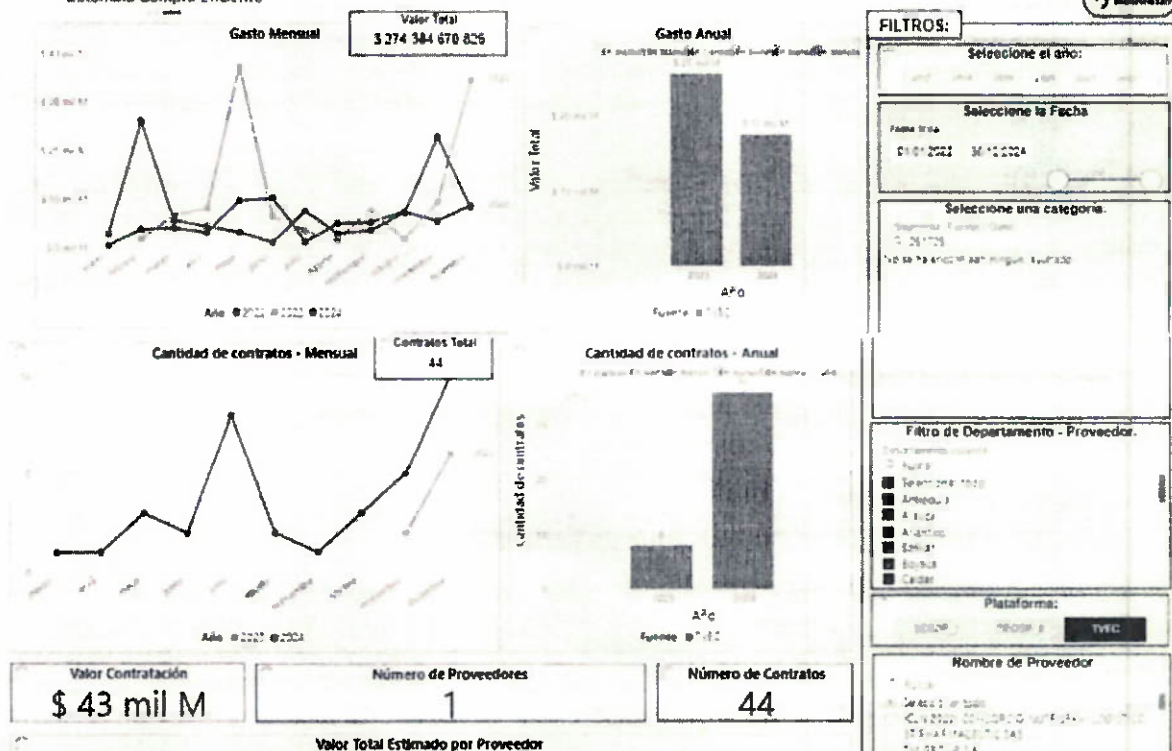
Gasto Mensual

Valor Total
3.274.384.670.826

Año ● 2022 ● 2023 ● 2024

Gasto Anual

Valor total

Año

Fuente ● TVEC

FILTROS:

Seleccione el año:

Seleccione la Fecha

01/01/2022 31/12/2024

Seleccione una categoría.

Cantidad de contratos - Mensual

Contratos Total
44

Año ● 2023 ● 2024

Cantidad de contratos - Anual

Cantidad de contratos

Año

Fuente ● TVEC

Filtro de Departamento - Proveedor.

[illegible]
Antioquia
Arauca
Atlántico
Bolívar
Boyacá
Caldas

Plataforma:

SECOP
SECOP II
TVEC

Nombre de Proveedor

Valor Contratación
$ 43 mil M

Número de Proveedores
1

Número de Contratos
44

Valor Total Estimado por Proveedor